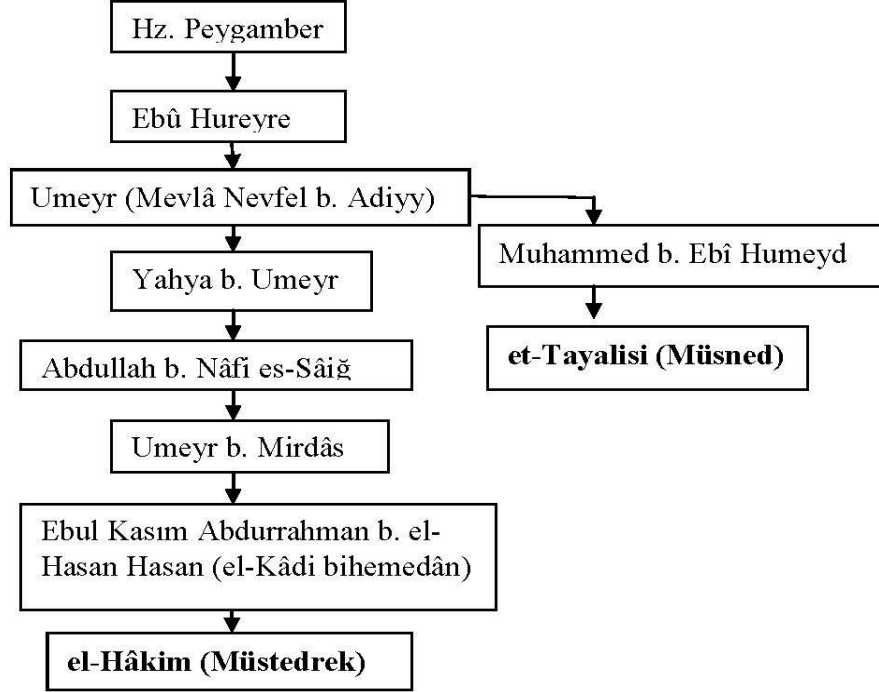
Hz. Peygamber

Ebû Hureyre

Umeyr (Mevlâ Nevfel b. Adiyy)

Muhammed b. Ebî Humeyd

et-Tayalisi (Müsned)

Yahya b. Umeyr

Abdullah b. Nâfi es-Sâiğ

Umeyr b. Mirdâs

Ebul Kasım Abdurrahman b. el-Hasan Hasan (el-Kâdi bihemedân)

el-Hâkim (Müstedrek)